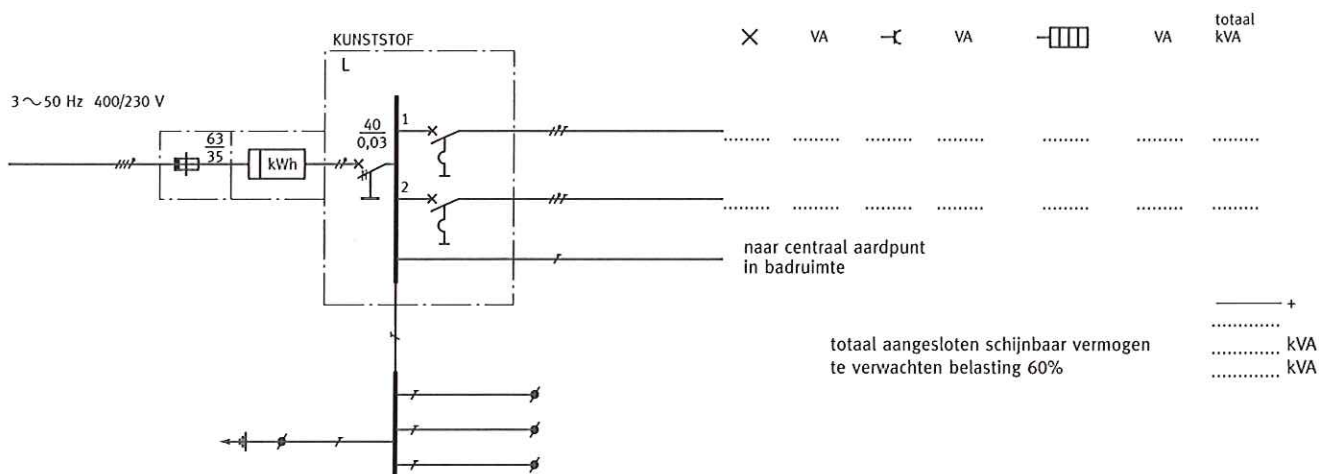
KUNSTSTOF

L

3 ~ 50 Hz 400/230 V

$\frac{63}{35}$

kWh

$\frac{40}{0,03}$

1

2

VA VA VA totaal kVA

........ ........ ........ ........ ........ ........ ........

........ ........ ........ ........ ........ ........ ........

naar centraal aardpunt in badruimte

+

............

totaal aangesloten schijnbaar vermogen ............ kVA
te verwachten belasting 60% ............ kVA